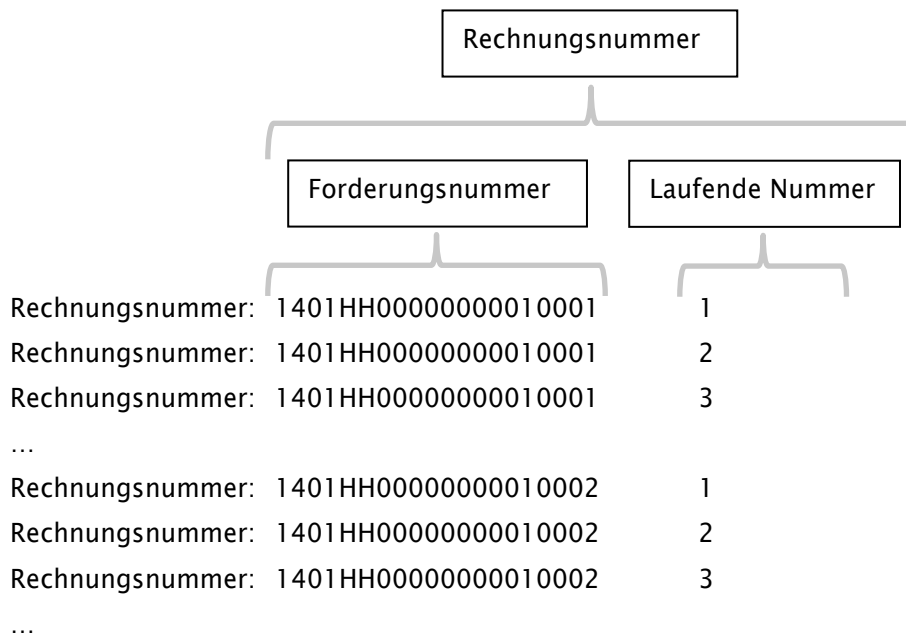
Rechnungsnummer

Forderungsnummer

Laufende Nummer

Rechnungsnummer: 1401HH00000000010001 1
Rechnungsnummer: 1401HH00000000010001 2
Rechnungsnummer: 1401HH00000000010001 3
…
Rechnungsnummer: 1401HH00000000010002 1
Rechnungsnummer: 1401HH00000000010002 2
Rechnungsnummer: 1401HH00000000010002 3
…